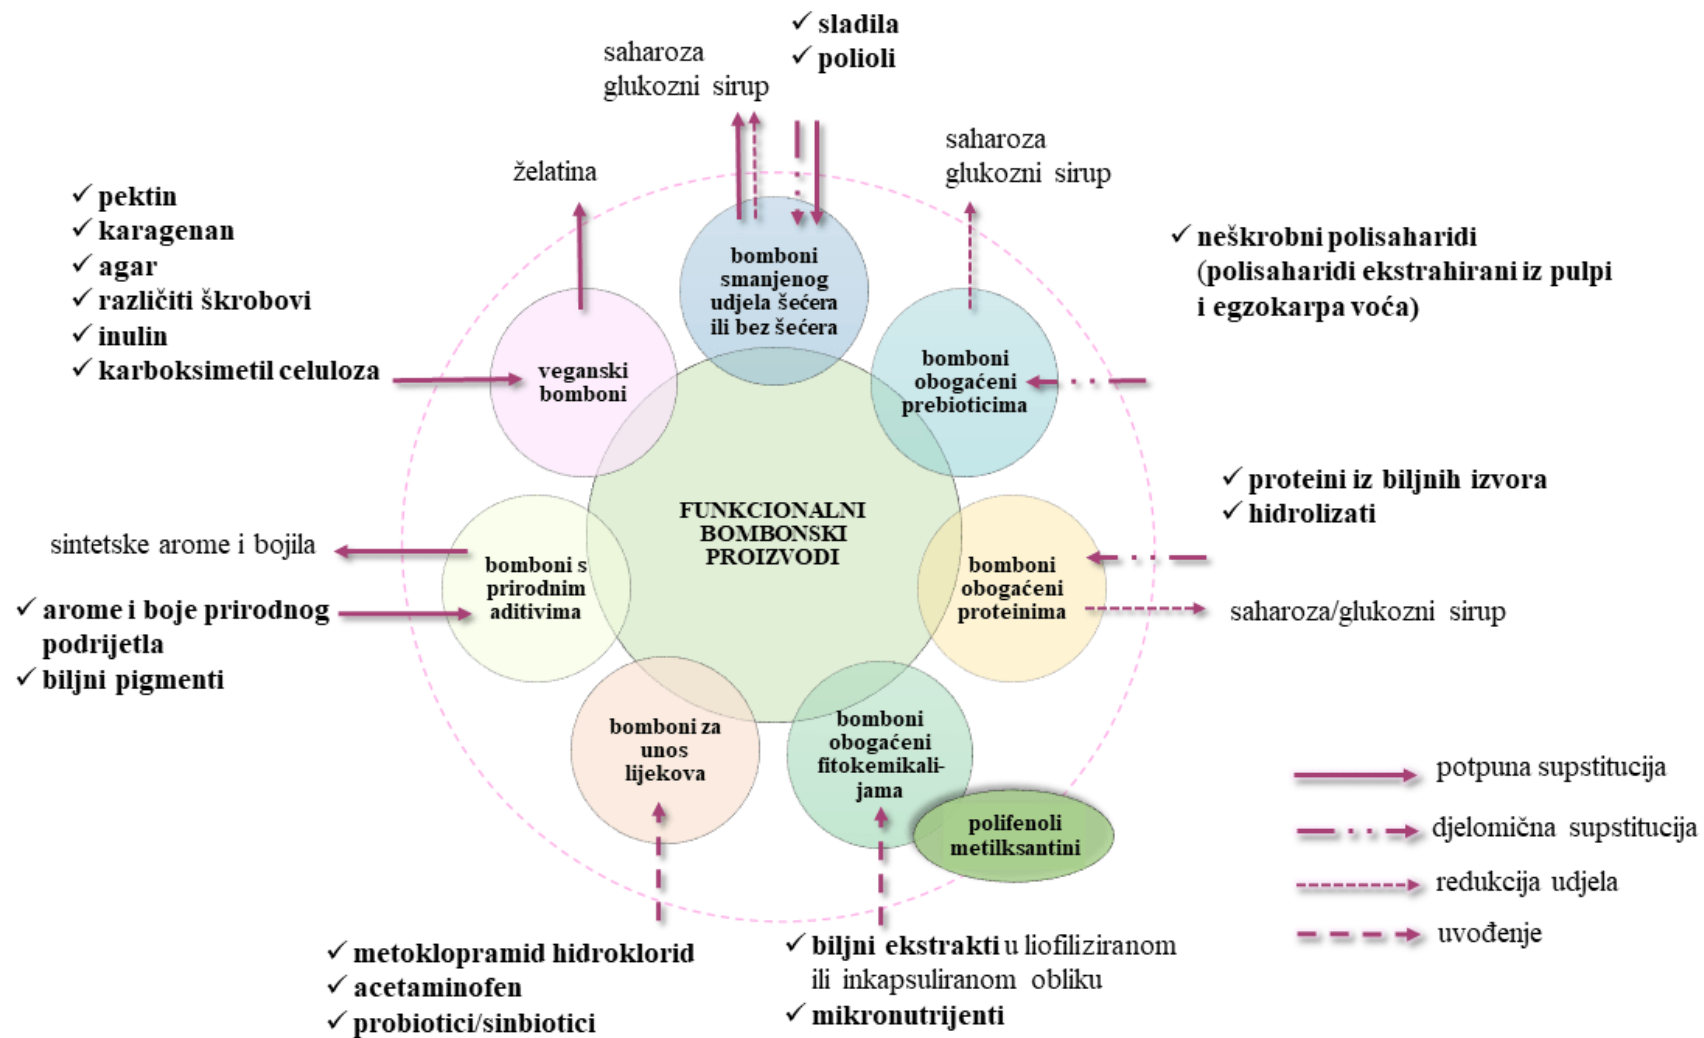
✓ sladila
✓ polioli

saharoza
glukozni sirup

želatina

saharoza
glukozni sirup

✓ pektin
✓ karagenan
✓ agar
✓ različiti škrobovi
✓ inulin
✓ karboksimetil celuloza

bomboni smanjenog udjela šećera ili bez šećera

✓ neškrobni polisaharidi (polisaharidi ekstrahirani iz pulpi i egzokarpa voća)

veganski bomboni

bomboni obogaćeni prebioticima

FUNKCIONALNI BOMBONSKI PROIZVODI

✓ proteini iz biljnih izvora
✓ hidrolizati

sintetske arome i bojila

bomboni s prirodnim aditivima

bomboni obogaćeni proteinima

saharoza/glukozni sirup

✓ arome i boje prirodnog podrijetla
✓ biljni pigmenti

bomboni za unos lijekova

bomboni obogaćeni fitokemikalijama

polifenoli metilksantini

potpuna supstitucija
djelomična supstitucija
redukcija udjela
uvođenje

✓ metoklopramid hidroklorid
✓ acetaminofen
✓ probiotici/sinbiotici

✓ biljni ekstrakti u liofiliziranom ili inkapsuliranom obliku
✓ mikronutrijenti